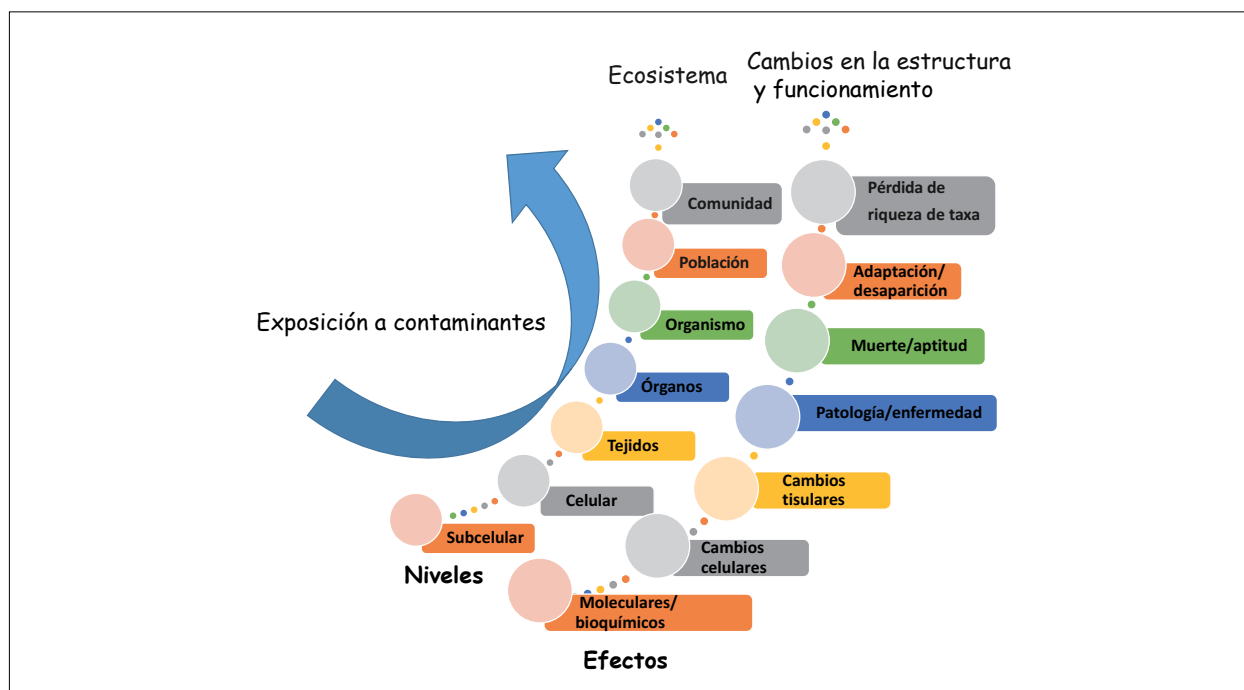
Ecosistema

Cambios en la estructura y funcionamiento

Comunidad

Población

Organismo

Órganos

Tejidos

Celular

Subcelular

Niveles

Pérdida de riqueza de taxa

Adaptación/ desaparición

Muerte/aptitud

Patología/enfermedad

Cambios tisulares

Cambios celulares

Moleculares/ bioquímicos

Efectos

Exposición a contaminantes